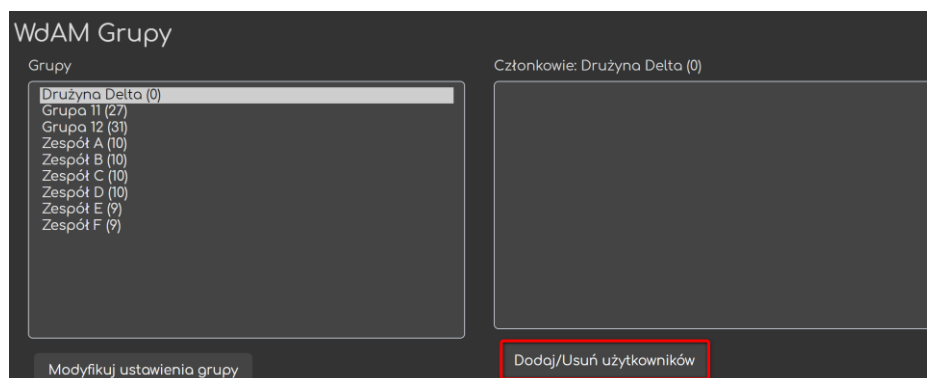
WdAM Grupy

Grupy

Drużyna Delta (0)
Grupa 11 (27)
Grupa 12 (31)
Zespół A (10)
Zespół B (10)
Zespół C (10)
Zespół D (10)
Zespół E (9)
Zespół F (9)

Modyfikuj ustawienia grupy

Członkowie: Drużyna Delta (0)

Dodaj/Usuń użytkowników